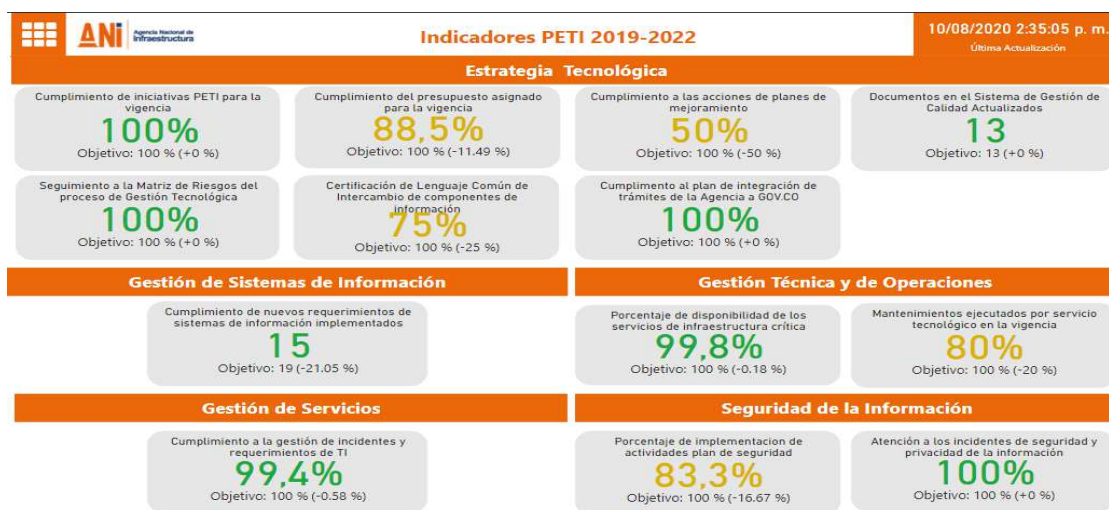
ANI Agencia Nacional de Infraestructura

Indicadores PETI 2019-2022

10/08/2020 2:35:05 p. m.
Última Actualización

Estrategia Tecnológica

Cumplimiento de iniciativas PETI para la vigencia
100%
Objetivo: 100 % (+0 %)

Cumplimiento del presupuesto asignado para la vigencia
88,5%
Objetivo: 100 % (-11.49 %)

Cumplimiento a las acciones de planes de mejoramiento
50%
Objetivo: 100 % (-50 %)

Documentos en el Sistema de Gestión de Calidad Actualizados
13
Objetivo: 13 (+0 %)

Seguimiento a la Matriz de Riesgos del proceso de Gestión Tecnológica
100%
Objetivo: 100 % (+0 %)

Certificación de Lenguaje Común de Intercambio de componentes de información
75%
Objetivo: 100 % (-25 %)

Cumplimento al plan de integración de trámites de la Agencia a GOV.CO
100%
Objetivo: 100 % (+0 %)

Gestión de Sistemas de Información

Cumplimiento de nuevos requerimientos de sistemas de información implementados
15
Objetivo: 19 (-21.05 %)

Gestión Técnica y de Operaciones

Porcentaje de disponibilidad de los servicios de infraestructura crítica
99,8%
Objetivo: 100 % (-0.18 %)

Mantenimientos ejecutados por servicio tecnológico en la vigencia
80%
Objetivo: 100 % (-20 %)

Gestión de Servicios

Cumplimiento a la gestión de incidentes y requerimientos de TI
99,4%
Objetivo: 100 % (-0.58 %)

Seguridad de la Información

Porcentaje de implementacion de actividades plan de seguridad
83,3%
Objetivo: 100 % (-16.67 %)

Atención a los incidentes de seguridad y privacidad de la información
100%
Objetivo: 100 % (+0 %)